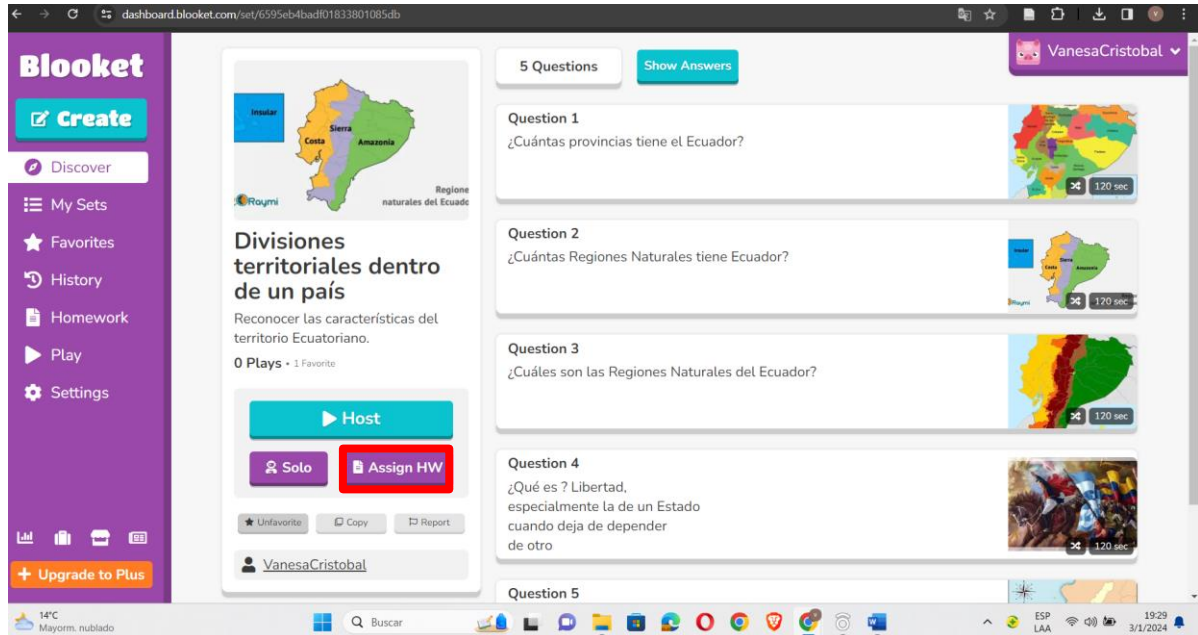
dashboard.blooket.com/set/6595eb4badf01833801085db

Blooket

Create

Discover

My Sets

Favorites

History

Homework

Play

Settings

Upgrade to Plus

Insular
Costa
Sierra
Amazonia
Raymi
Regiones naturales del Ecuado

Divisiones territoriales dentro de un país

Reconocer las características del territorio Ecuatoriano.

0 Plays • 1 Favorite

Host

Solo

Assign HW

Unfavorite

Copy

Report

VanesaCristobal

5 Questions

Show Answers

VanesaCristobal

Question 1
¿Cuántas provincias tiene el Ecuador?
120 sec

Question 2
¿Cuántas Regiones Naturales tiene Ecuador?
120 sec

Question 3
¿Cuáles son las Regiones Naturales del Ecuador?
120 sec

Question 4
¿Qué es ? Libertad, especialmente la de un Estado cuando deja de depender de otro
120 sec

Question 5

14°C
Mayorm. nublado

Buscar

ESP
LAA

19:29
3/1/2024